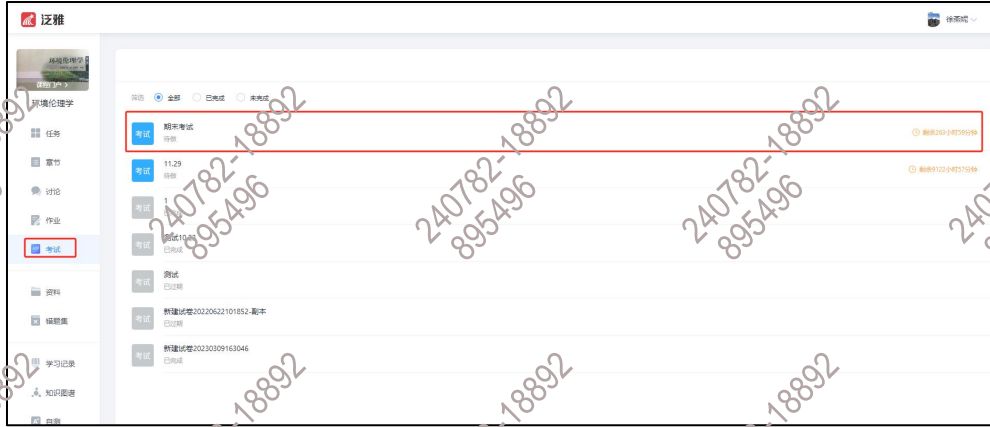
泛雅

徐燕城

环境伦理学

课程门户 >

环境伦理学

任务

章节

讨论

作业

考试

资料

错题集

学习记录

知识图谱

自恩

筛选 全部 已完成 未完成

考试 期末考试 待做 剩余283小时59分钟

考试 11.29 待做 剩余122小时37分钟

考试 1 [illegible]

考试 测试10.11 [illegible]

考试 测试 已过期

考试 新建试卷20220622101852-副本 已过期

考试 新建试卷20230309163046 已完成

240782-18892
895496

240782-18892
895496

240782-18892
895496